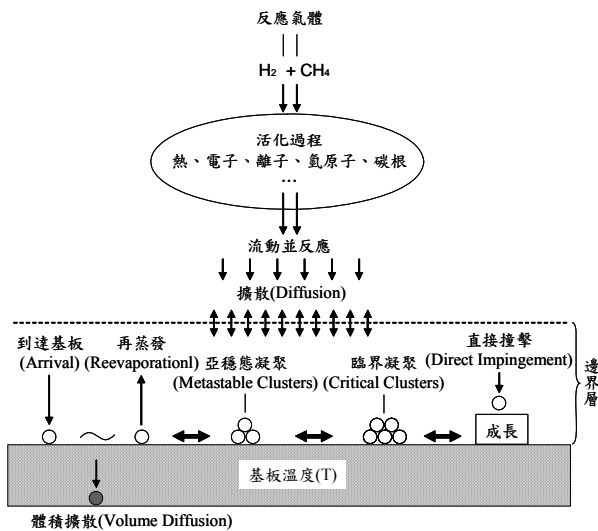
反應氣體

$H_2$ + $CH_4$

活化過程
熱、電子、離子、氫原子、碳根
…

流動並反應

擴散(Diffusion)

到達基板
(Arrival)

再蒸發
(Reevaporationl)

亞穩態凝聚
(Metastable Clusters)

臨界凝聚
(Critical Clusters)

直接撞擊
(Direct Impingement)

邊界層

成長

基板溫度(T)

體積擴散(Volume Diffusion)